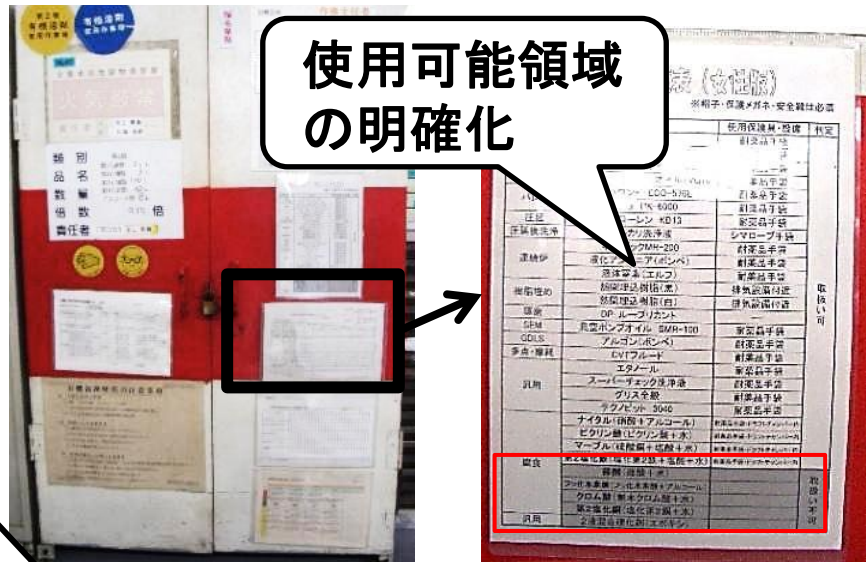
使用可能領域の明確化

第2類有機溶剤

有機溶剤

火気厳禁

類別
品名
数量
倍数 倍
責任者

表（改訂版）
※帽子・保護メガネ・安全靴は必須

| | | 使用保護具・設備 | 判定 |
|---|---|---|---|
| | | 耐薬品手袋 | |
| | | | |
| | | 耐薬品手袋 | |
| | CDO-576L | 耐薬品手袋 | |
| | PK-6000 | 耐薬品手袋 | |
| 圧延 | ローレン KD13 | 耐薬品手袋 | |
| 研磨洗浄 | 洗浄液 | シマローブ手袋 | |
| 連続炉 | MH-200 | 耐薬品手袋 | |
| | 液化アンモニア(ボンベ) | 耐薬品手袋 | |
| | 液体窒素(エルフ) | 耐薬品手袋 | |
| 樹脂埋込 | 樹脂埋込剤(液) | 排気設備付近 | |
| | 樹脂埋込剤(白) | 排気設備付近 | 取扱い可 |
| 研磨 | DP-ルーブリカント | | |
| SEM | 真空ポンプオイル SMR-100 | 耐薬品手袋 | |
| GDLS | アルゴン(ボンベ) | 耐薬品手袋 | |
| 多点・摩耗 | CVTフルード | 耐薬品手袋 | |
| 汎用 | エタノール | 耐薬品手袋 | |
| | スーパーチェック洗浄液 | 耐薬品手袋 | |
| | グリス全般 | 耐薬品手袋 | |
| | テクノビット 3040 | 耐薬品手袋 | |
| | ナイタル(硝酸＋アルコール) | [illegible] | |
| | ピクリン酸(ピクリン酸＋水) | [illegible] | |
| | マーブル(硫酸銅＋塩酸＋水) | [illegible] | |
| 腐食 | 第2塩化銅(塩化第2銅＋塩酸＋水) | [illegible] | 取扱い不可 |
| | 硝酸(硝酸＋水) | | |
| | フッ化水素酸(フッ化水素酸＋アルコール) | | |
| | クロム酸(無水クロム酸＋水) | | |
| | 第2塩化鉄(塩化第2鉄＋水) | | |
| 汎用 | 2液混合硬化剤(エポキシ) | | |